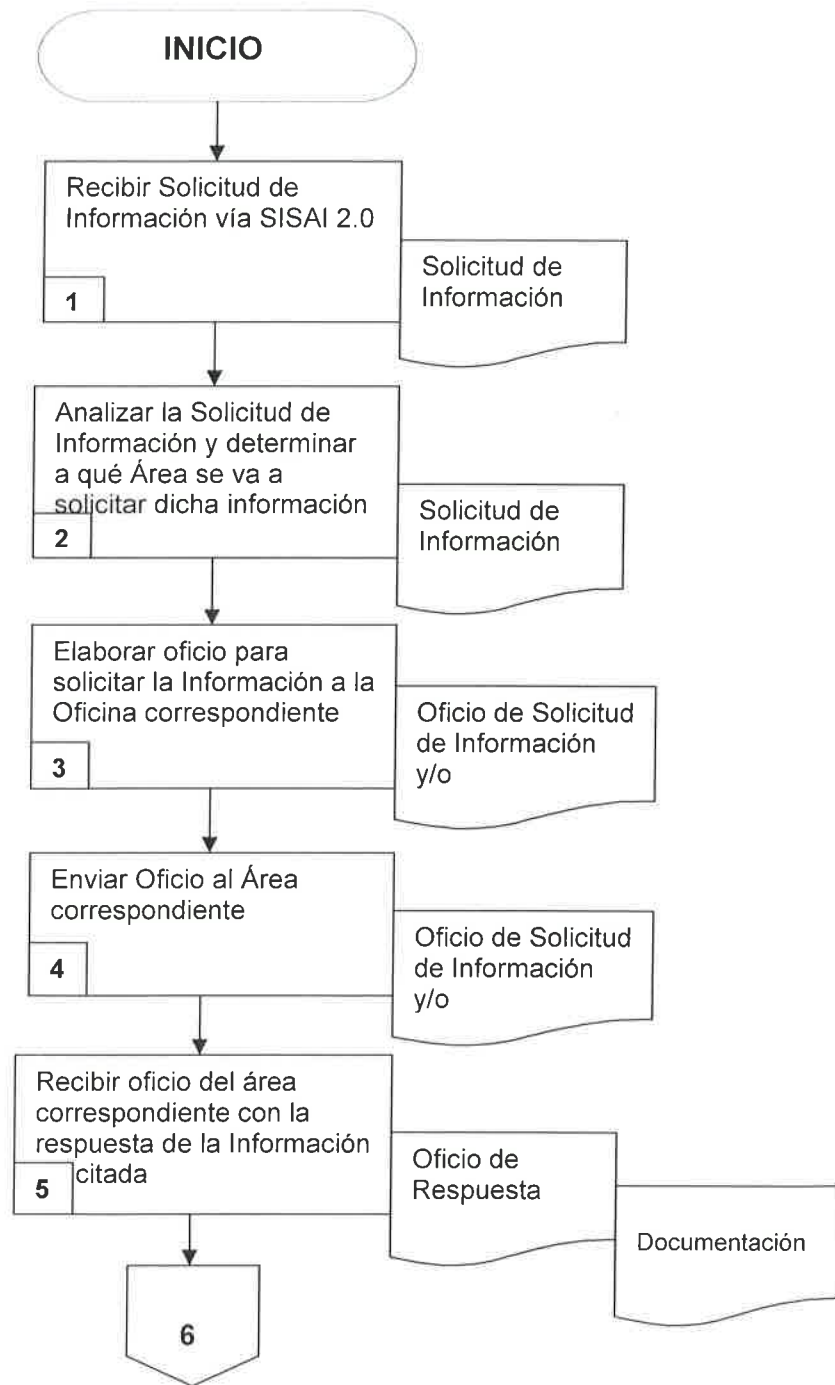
INICIO

Recibir Solicitud de Información vía SISAI 2.0

1

Solicitud de Información

Analizar la Solicitud de Información y determinar a qué Área se va a solicitar dicha información

2

Solicitud de Información

Elaborar oficio para solicitar la Información a la Oficina correspondiente

3

Oficio de Solicitud de Información y/o

Enviar Oficio al Área correspondiente

4

Oficio de Solicitud de Información y/o

Recibir oficio del área correspondiente con la respuesta de la Información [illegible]citada

5

Oficio de Respuesta

Documentación

6